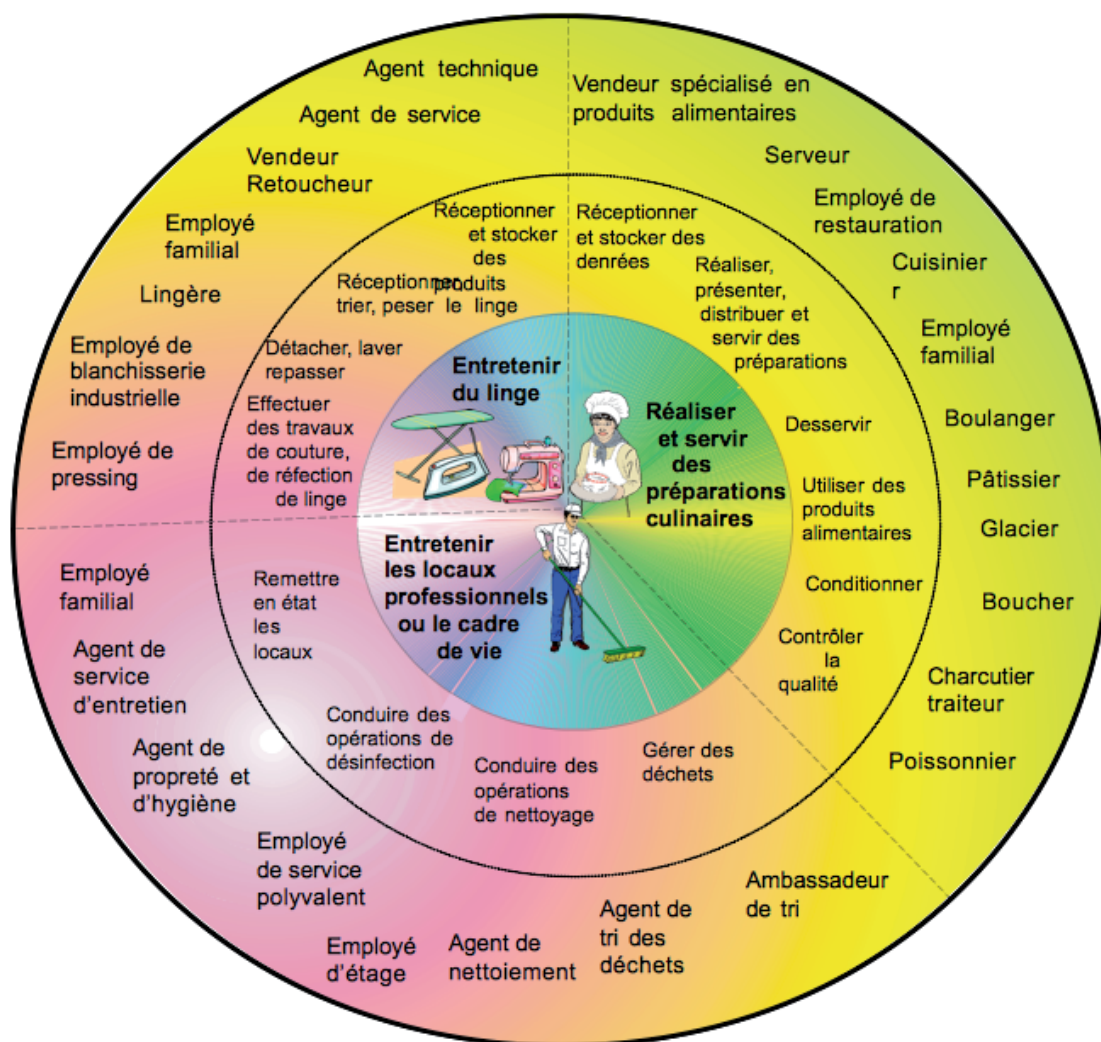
Agent technique

Agent de service

Vendeur Retoucheur

Employé familial

Lingère

Employé de blanchisserie industrielle

Employé de pressing

Vendeur spécialisé en produits alimentaires

Serveur

Employé de restauration

Cuisinier r

Employé familial

Boulanger

Pâtissier

Glacier

Boucher

Charcutier traiteur

Poissonnier

Réceptionner et stocker des produits

Réceptionner, trier, peser le linge

Détacher, laver repasser

Effectuer des travaux de couture, de réfection de linge

Réceptionner et stocker des denrées

Réaliser, présenter, distribuer et servir des préparations

Desservir

Utiliser des produits alimentaires

Conditionner

Contrôler la qualité

Entretenir du linge

Réaliser et servir des préparations culinaires

Entretenir les locaux professionnels ou le cadre de vie

Remettre en état les locaux

Conduire des opérations de désinfection

Conduire des opérations de nettoyage

Gérer des déchets

Employé familial

Agent de service d'entretien

Agent de propreté et d'hygiène

Employé de service polyvalent

Employé d'étage

Agent de nettoiement

Agent de tri des déchets

Ambassadeur de tri